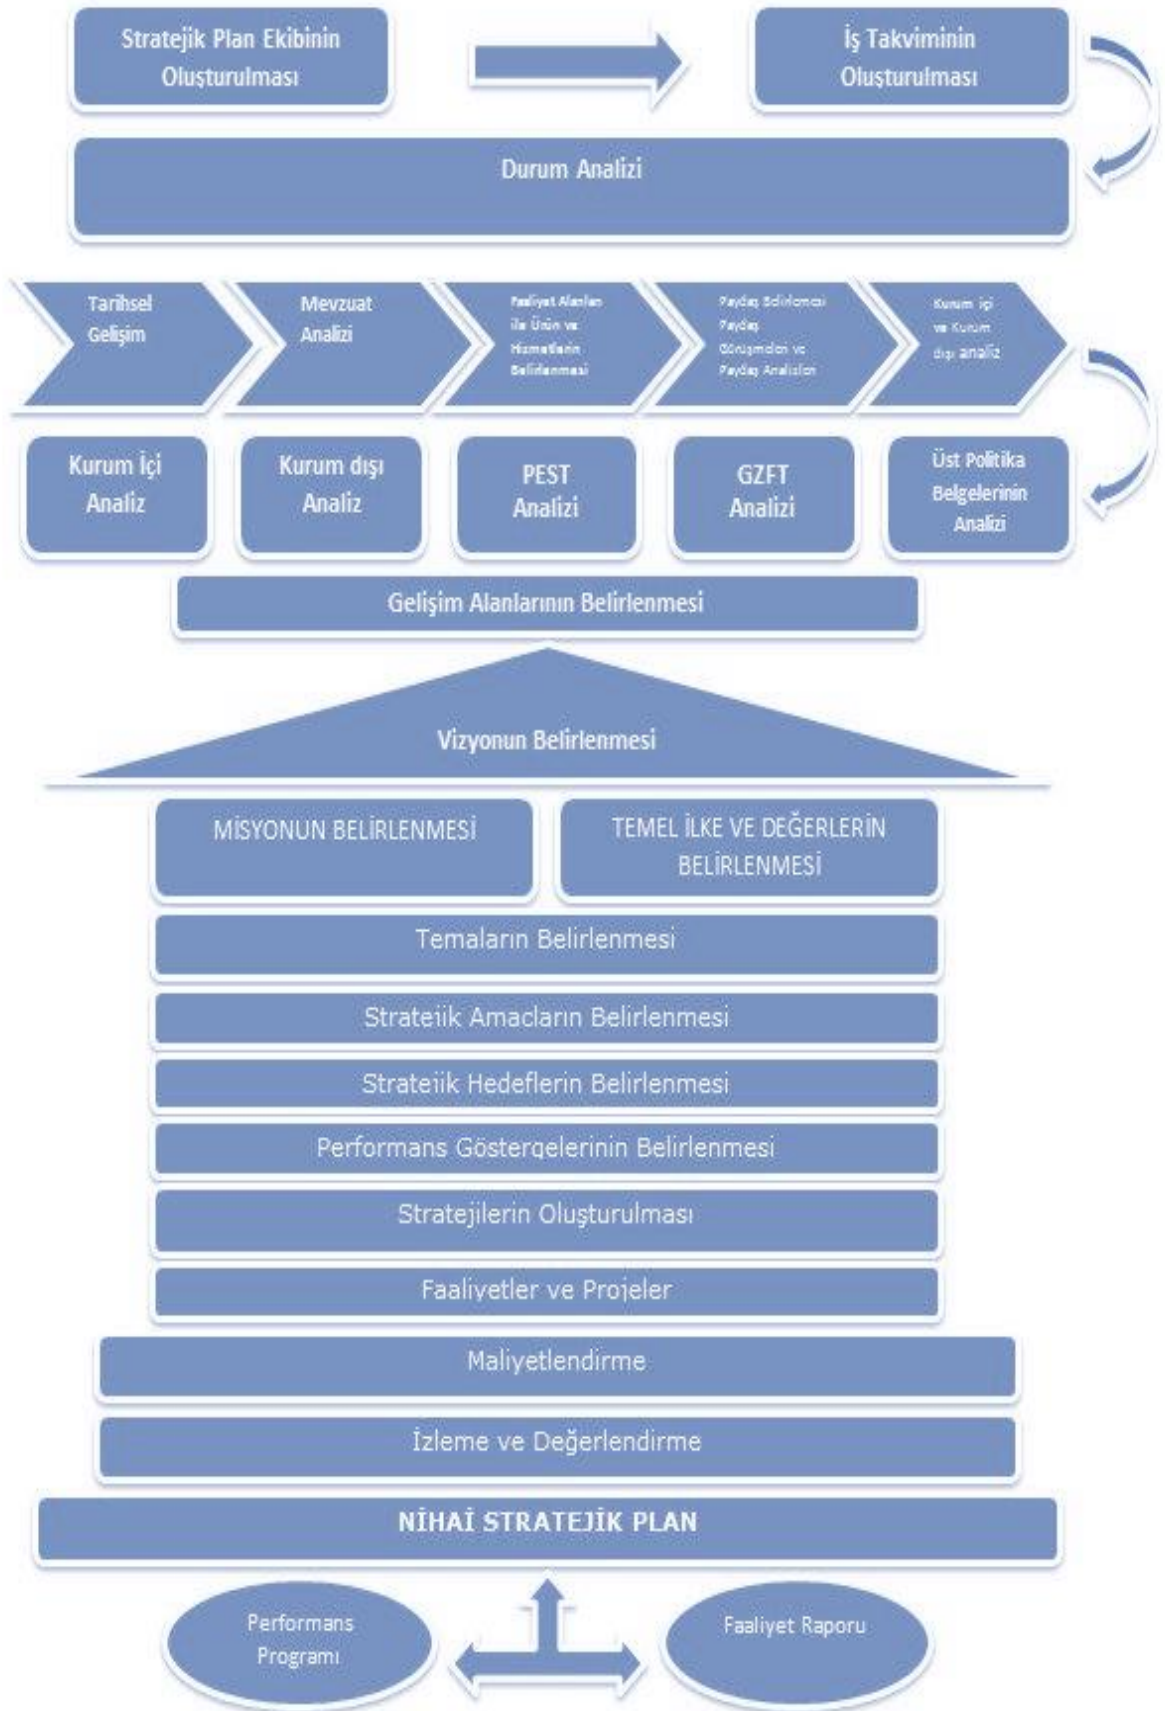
Stratejik Plan Ekibinin Oluşturulması

İş Takviminin Oluşturulması

Durum Analizi

Tarihsel Gelişim

Mevzuat Analizi

Faaliyet Alanları ile Ürün ve Hizmetlerin Belirlenmesi

Paydaş Belirlenmesi Paydaş Görüşmeleri ve Paydaş Analizleri

Kurum içi ve Kurum dışı analiz

Kurum İçi Analiz

Kurum dışı Analiz

PEST Analizi

GZFT Analizi

Üst Politika Belgelerinin Analizi

Gelişim Alanlarının Belirlenmesi

Vizyonun Belirlenmesi

MİSYONUN BELİRLENMESİ

TEMEL İLKE VE DEĞERLERİN BELİRLENMESİ

Temaların Belirlenmesi

Strateiik Amacların Belirlenmesi

Strateiik Hedeflerin Belirlenmesi

Performans Göstergelerinin Belirlenmesi

Stratejilerin Oluşturulması

Faaliyetler ve Projeler

Maliyetlendirme

İzleme ve Değerlendirme

NİHAİ STRATEJİK PLAN

Performans Programı

Faaliyet Raporu